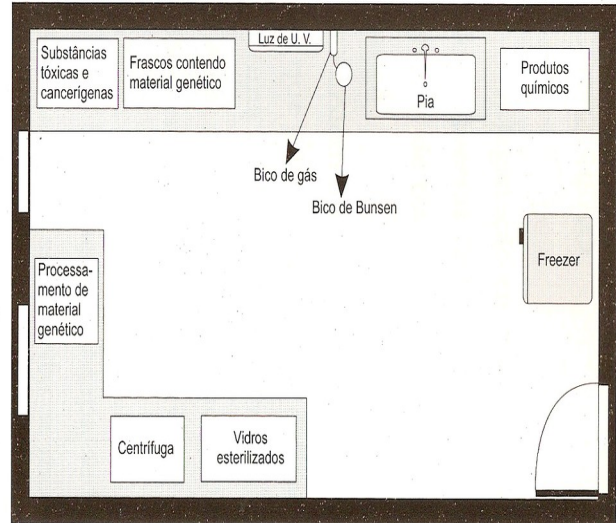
Substâncias tóxicas e cancerígenas

Frascos contendo material genético

Luz de U. V.

Pia

Produtos químicos

Bico de gás

Bico de Bunsen

Freezer

Processamento de material genético

Centrífuga

Vidros esterilizados